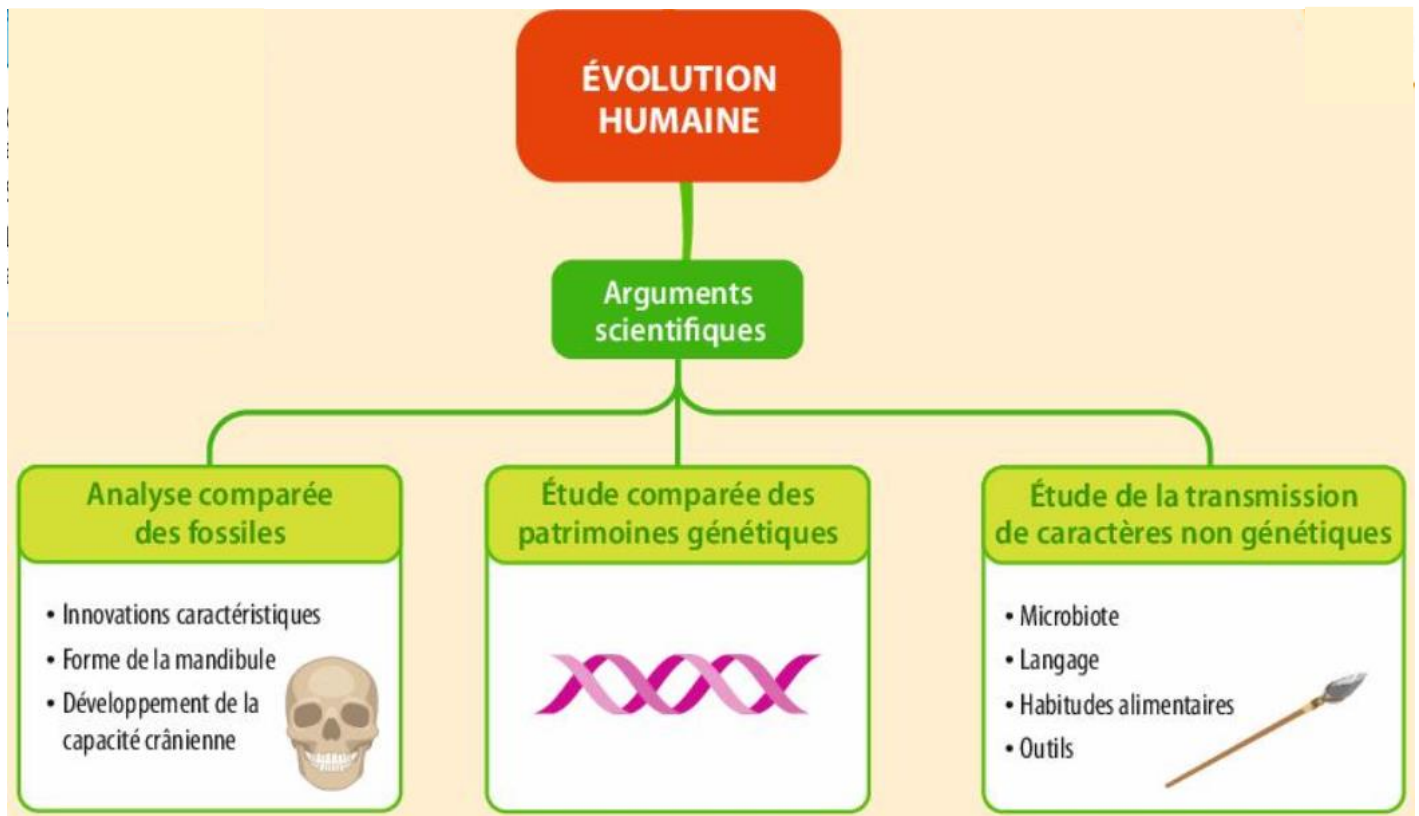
ÉVOLUTION HUMAINE

Arguments scientifiques

Analyse comparée des fossiles

• Innovations caractéristiques
• Forme de la mandibule
• Développement de la capacité crânienne

Étude comparée des patrimoines génétiques

Étude de la transmission de caractères non génétiques

• Microbiote
• Langage
• Habitudes alimentaires
• Outils